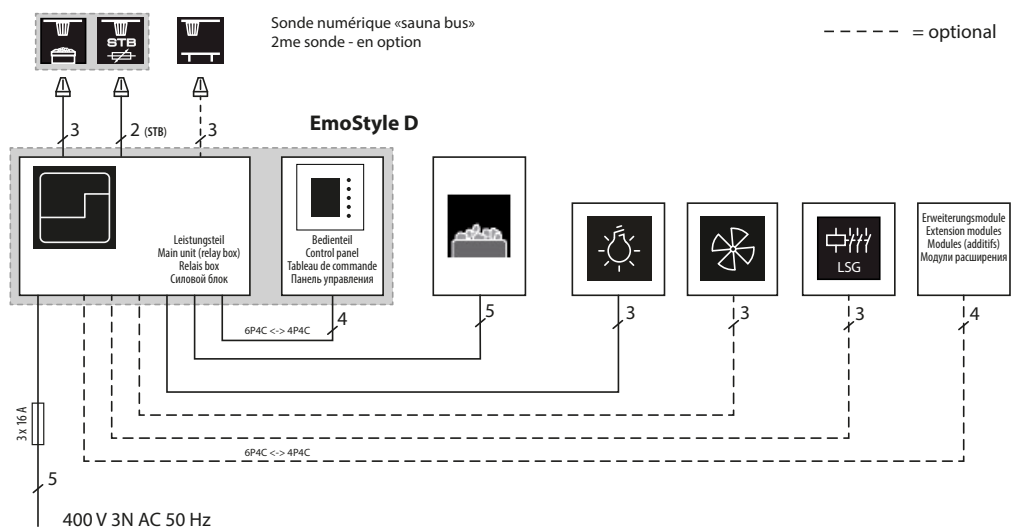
Sonde numérique «sauna bus»
2me sonde - en option

- - - - - = optional

STB

3
2 (STB)
3

EmoStyle D

Leistungsteil
Main unit (relay box)
Relais box
Силовой блок

Bedienteil
Control panel
Tableau de commande
Панель управления

LSG

Erweiterungsmodule
Extension modules
Modules (additifs)
Модули расширения

6P4C <-> 4P4C
4
5
3
3
3
4

3 x 16 A

6P4C <-> 4P4C

5

400 V 3N AC 50 Hz